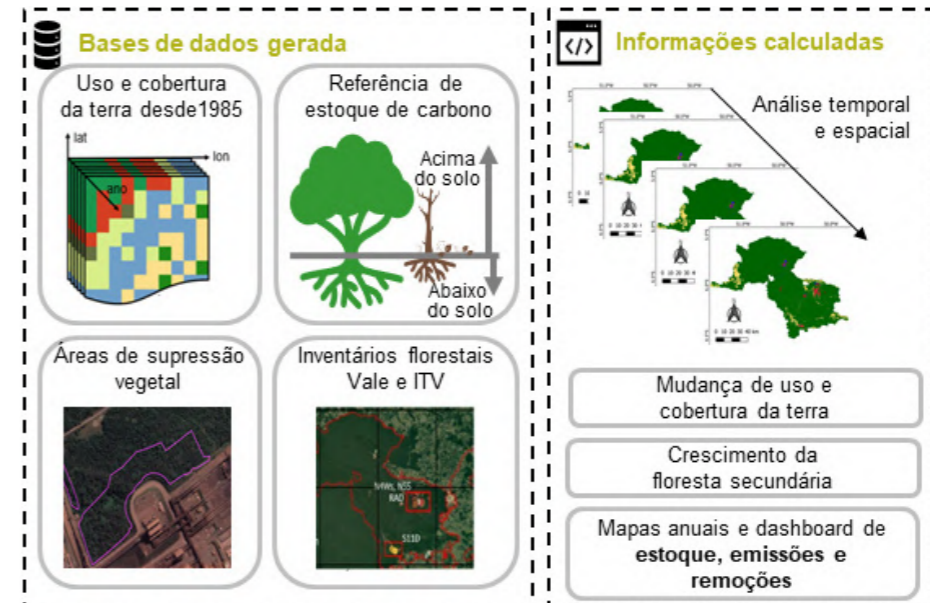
Bases de dados gerada

Uso e cobertura da terra desde1985

lat
lon
ano

Referência de estoque de carbono

Acima do solo

Abaixo do solo

Áreas de supressão vegetal

Inventários florestais Vale e ITV

N4WN_N55
RAD
S11D

Informações calculadas

Análise temporal e espacial

Mudança de uso e cobertura da terra

Crescimento da floresta secundária

Mapas anuais e dashboard de **estoque, emissões e remoções**